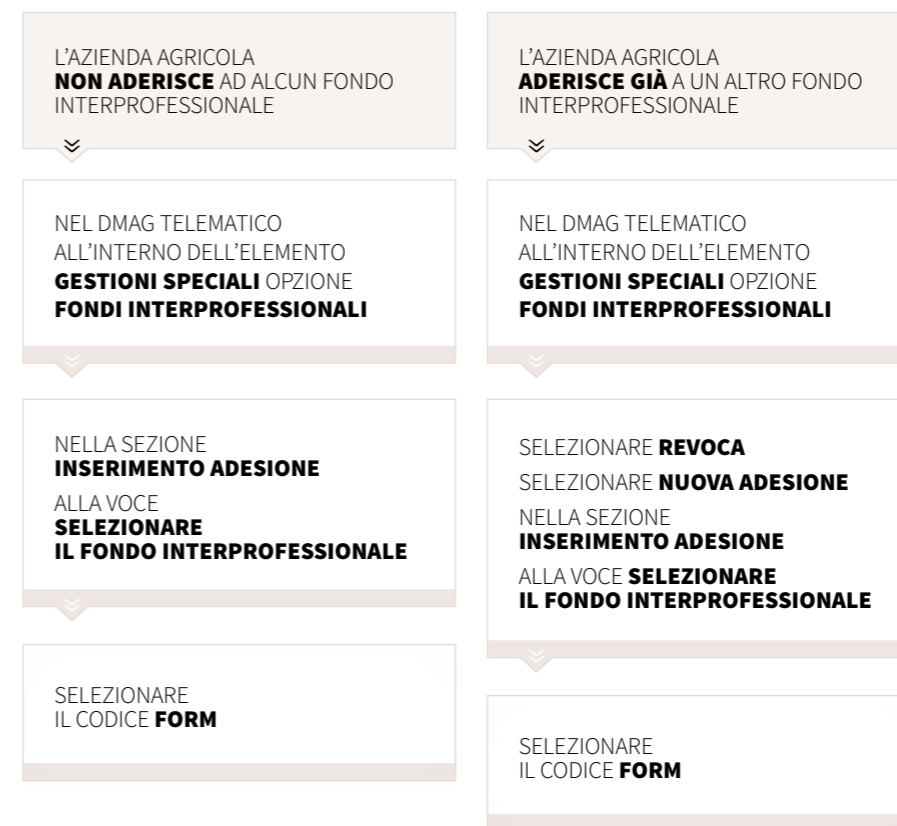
L’AZIENDA AGRICOLA
**NON ADERISCE** AD ALCUN FONDO INTERPROFESSIONALE

NEL DMAG TELEMATICO
ALL’INTERNO DELL’ELEMENTO
**GESTIONI SPECIALI** OPZIONE
**FONDI INTERPROFESSIONALI**

NELLA SEZIONE
**INSERIMENTO ADESIONE**
ALLA VOCE
**SELEZIONARE IL FONDO INTERPROFESSIONALE**

SELEZIONARE
IL CODICE **FORM**

L’AZIENDA AGRICOLA
**ADERISCE GIÀ** A UN ALTRO FONDO INTERPROFESSIONALE

NEL DMAG TELEMATICO
ALL’INTERNO DELL’ELEMENTO
**GESTIONI SPECIALI** OPZIONE
**FONDI INTERPROFESSIONALI**

SELEZIONARE **REVOCA**
SELEZIONARE **NUOVA ADESIONE**
NELLA SEZIONE
**INSERIMENTO ADESIONE**
ALLA VOCE **SELEZIONARE IL FONDO INTERPROFESSIONALE**

SELEZIONARE
IL CODICE **FORM**